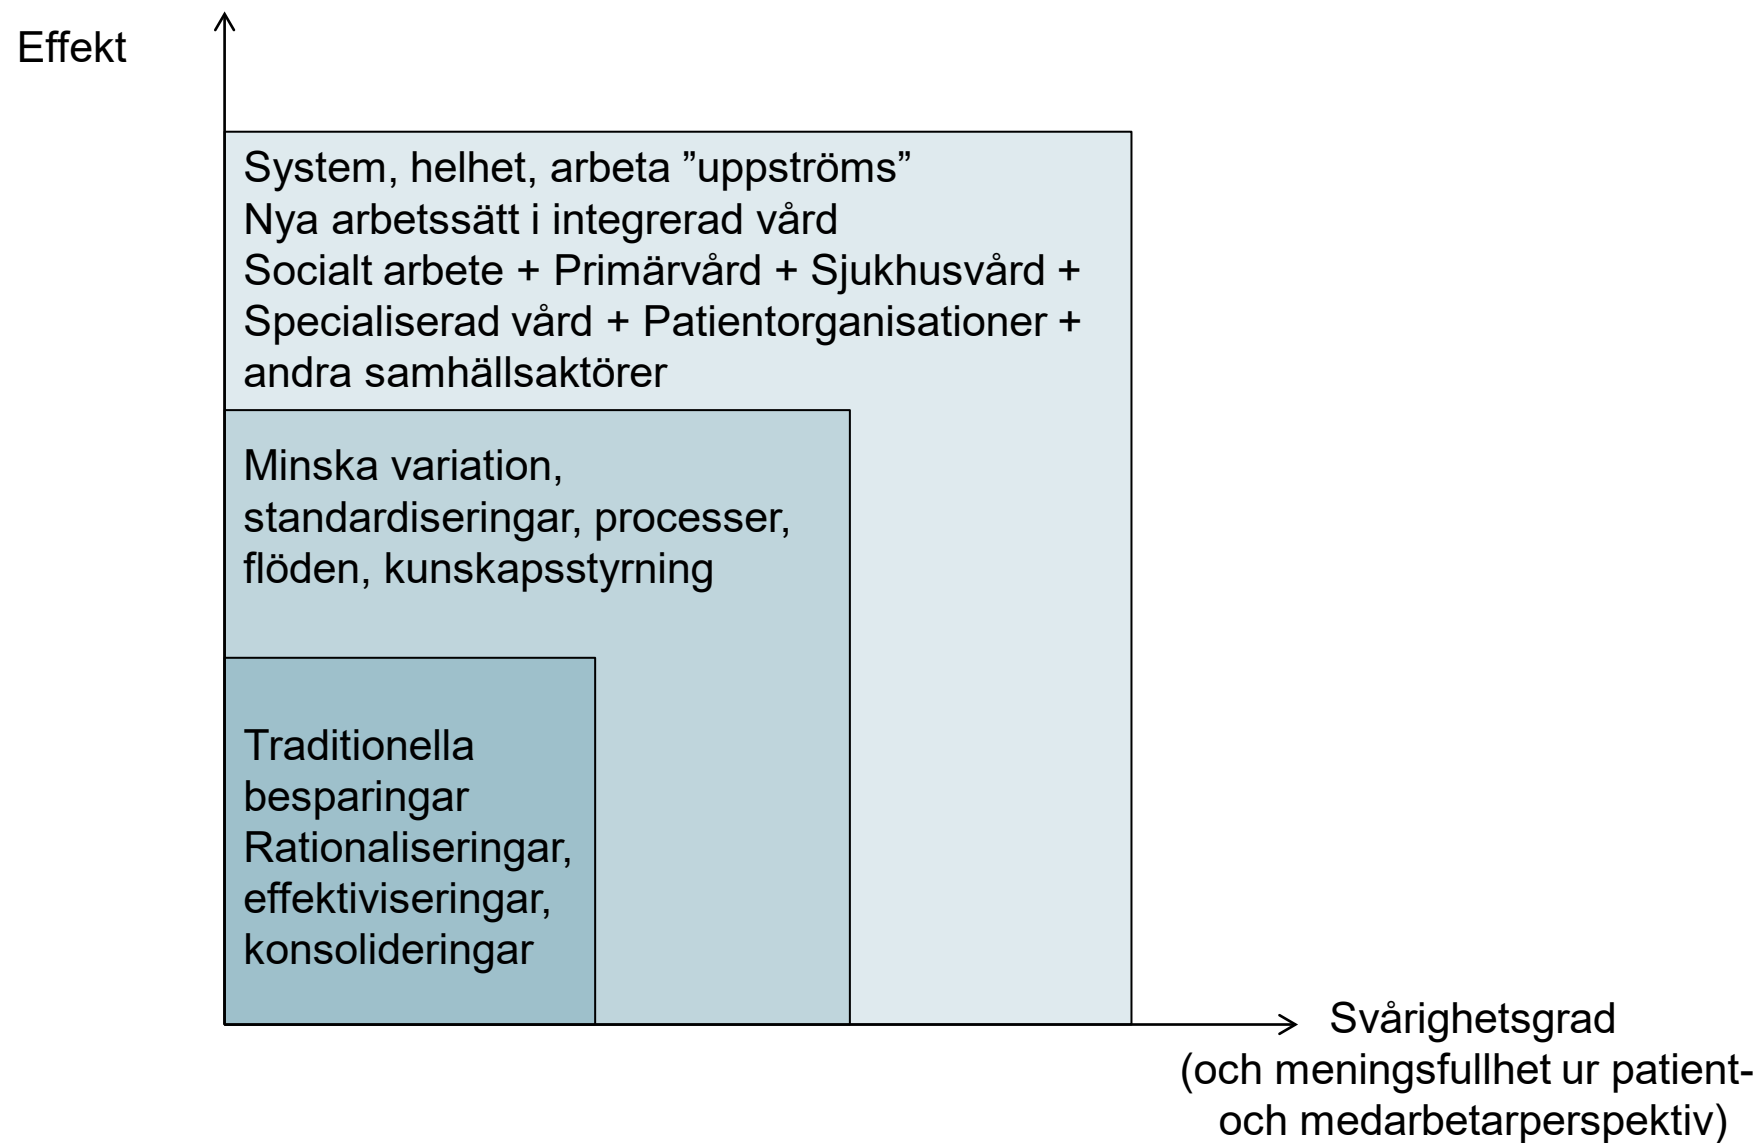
Effekt

System, helhet, arbeta ”uppströms”
Nya arbetssätt i integrerad vård
Socialt arbete + Primärvård + Sjukhusvård + Specialiserad vård + Patientorganisationer + andra samhällsaktörer

Minska variation, standardiseringar, processer, flöden, kunskapsstyrning

Traditionella besparingar
Rationaliseringar, effektiviseringar, konsolideringar

Svårighetsgrad
(och meningsfullhet ur patient- och medarbetarperspektiv)